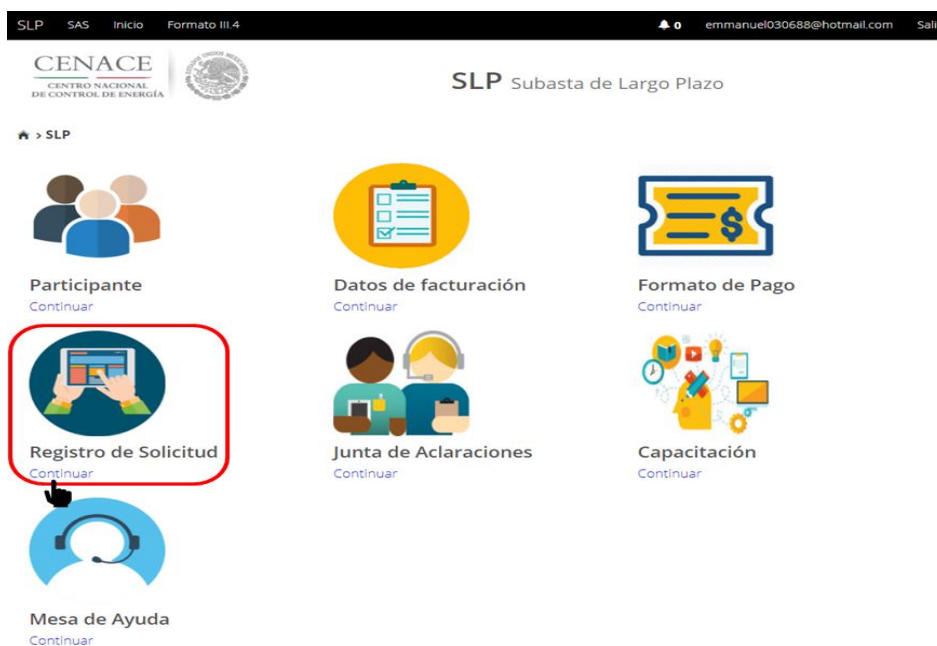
SLP SAS Inicio Formato III.4

0 emmanuel030688@hotmail.com Sali

CENACE
CENTRO NACIONAL DE CONTROL DE ENERGÍA

SLP Subasta de Largo Plazo

> SLP

Participante
Continuar

Datos de facturación
Continuar

Formato de Pago
Continuar

Registro de Solicitud
Continuar

Junta de Aclaraciones
Continuar

Capacitación
Continuar

Mesa de Ayuda
Continuar